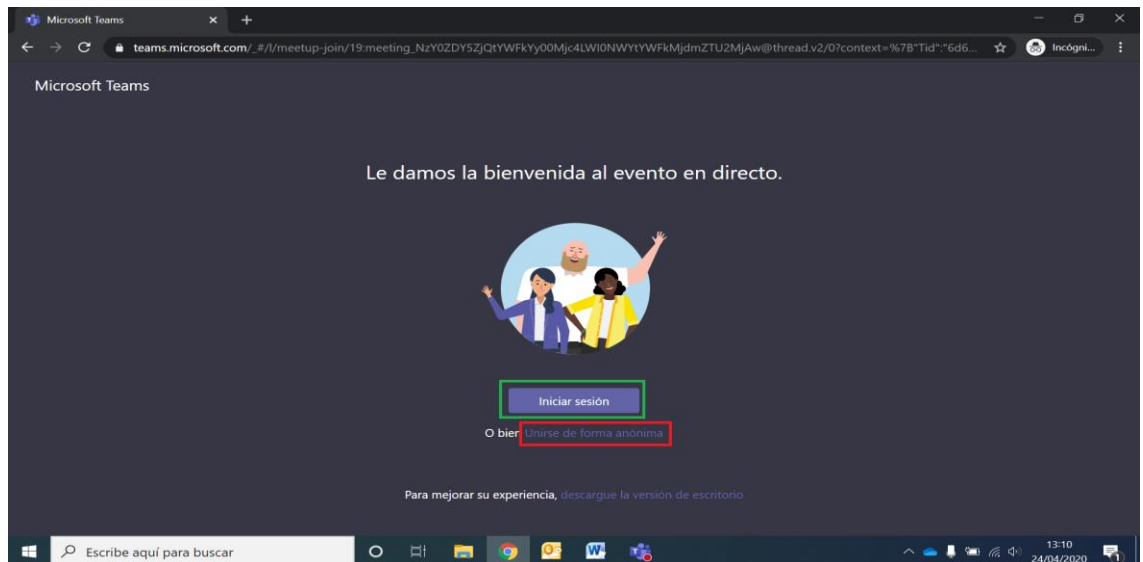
Microsoft Teams ×

teams.microsoft.com/_#/l/meetup-join/19:meeting_NzY0ZDY5ZjQtYWFkYy00Mjc4LWI0NWYtYWFkMjdmZTU2MjAw@thread.v2/0?context=%7B"Tid":"6d6...

Incógni...

Microsoft Teams

Le damos la bienvenida al evento en directo.

Iniciar sesión

O bien Unirse de forma anónima

Para mejorar su experiencia, descargue la versión de escritorio

Escribe aquí para buscar

13:10
24/04/2020